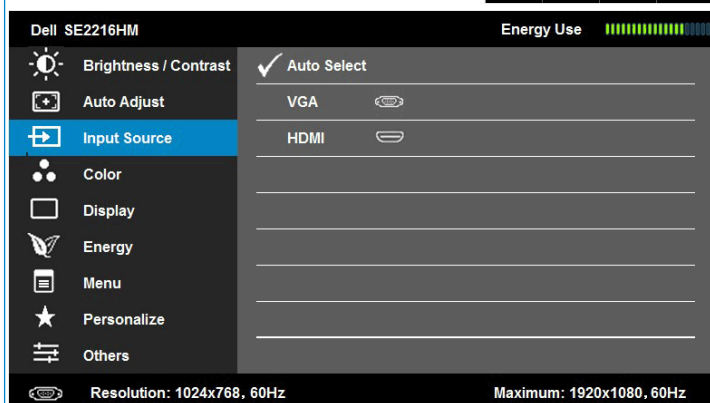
Dell SE2216HM

Energy Use

Brightness / Contrast

Auto Adjust

Input Source

Color

Display

Energy

Menu

Personalize

Others

Auto Select

VGA

HDMI

Resolution: 1024x768, 60Hz

Maximum: 1920x1080, 60Hz